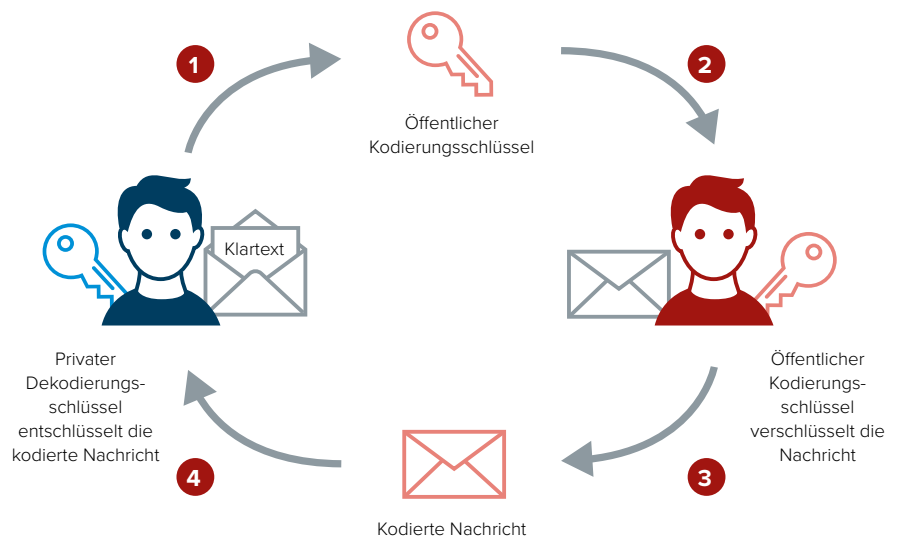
1

Öffentlicher Kodierungsschlüssel

2

Klartext

Privater Dekodierungsschlüssel entschlüsselt die kodierte Nachricht

Öffentlicher Kodierungsschlüssel verschlüsselt die Nachricht

4

3

Kodierte Nachricht